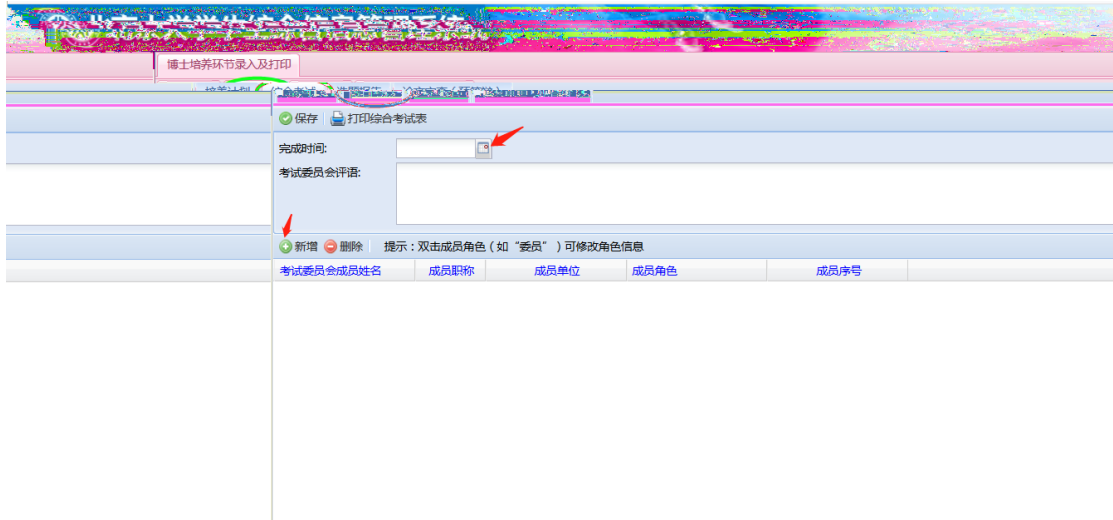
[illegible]

博士培养环节录入及打印

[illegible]

保存 打印综合考试表

完成时间:

考试委员会评语:

新增 删除 提示：双击成员角色（如“委员”）可修改角色信息

| 考试委员会成员姓名 | 成员职称 | 成员单位 | 成员角色 | 成员序号 |
|---|---|---|---|---|